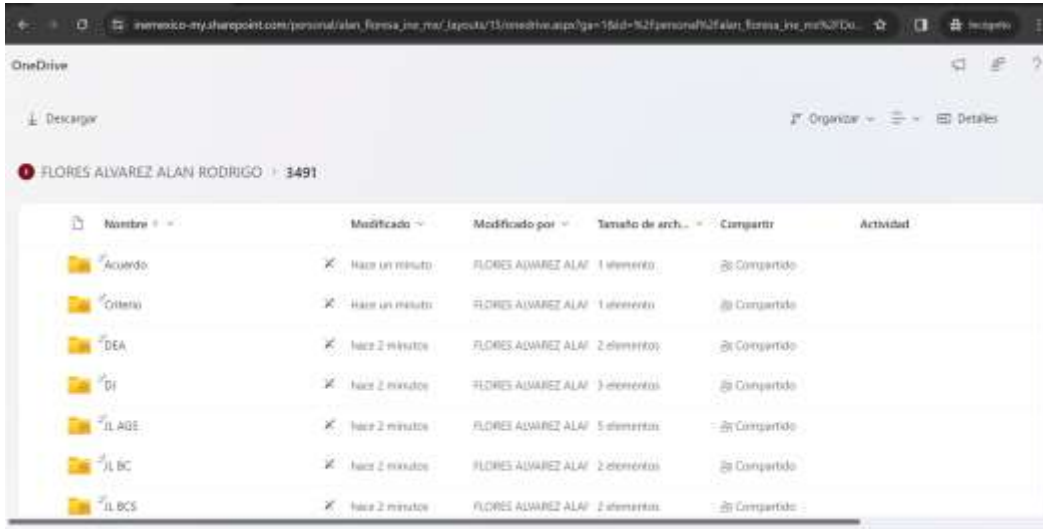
inemexico-my.sharepoint.com/personal/alan_flores_ine_mx/_layouts/15/onedrive.aspx?ga=1&id=%2Fpersonal%2Falan_flores_ine_mx%2FDo...

Incógnito

OneDrive

Descargar

Organizar

Detalles

FLORES ALVAREZ ALAN RODRIGO > 3491

| Nombre | Modificado | Modificado por | Tamaño de arch... | Compartir | Actividad |
|---|---|---|---|---|---|
| Acuerdo | Hace un minuto | FLORES ALVAREZ ALAI | 1 elemento | Compartido | |
| Criterio | Hace un minuto | FLORES ALVAREZ ALAI | 1 elemento | Compartido | |
| DEA | Hace 2 minutos | FLORES ALVAREZ ALAI | 2 elementos | Compartido | |
| DJ | Hace 2 minutos | FLORES ALVAREZ ALAI | 3 elementos | Compartido | |
| JL AGS | Hace 2 minutos | FLORES ALVAREZ ALAI | 5 elementos | Compartido | |
| JL BC | Hace 2 minutos | FLORES ALVAREZ ALAI | 2 elementos | Compartido | |
| JL BCS | Hace 2 minutos | FLORES ALVAREZ ALAI | 2 elementos | Compartido | |